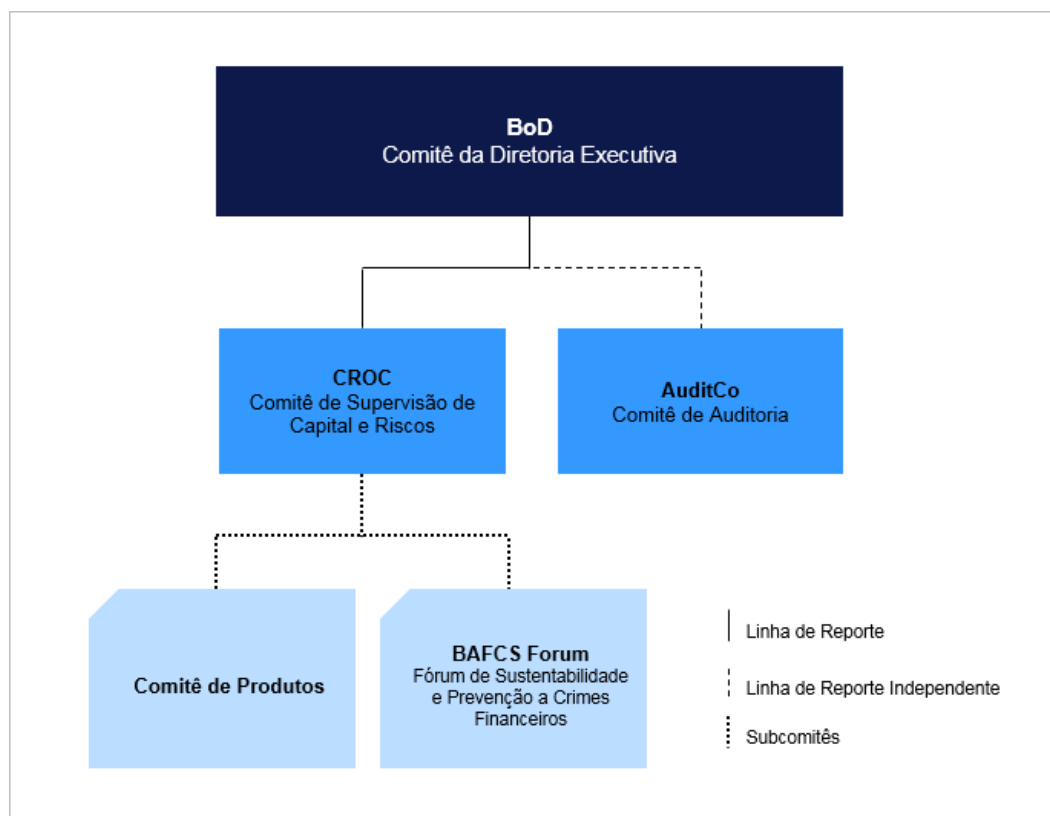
BoD
Comitê da Diretoria Executiva

CROC
Comitê de Supervisão de Capital e Riscos

AuditCo
Comitê de Auditoria

Comitê de Produtos

BAFCS Forum
Fórum de Sustentabilidade e Prevenção a Crimes Financeiros

Linha de Reporte

Linha de Reporte Independente

Subcomitês